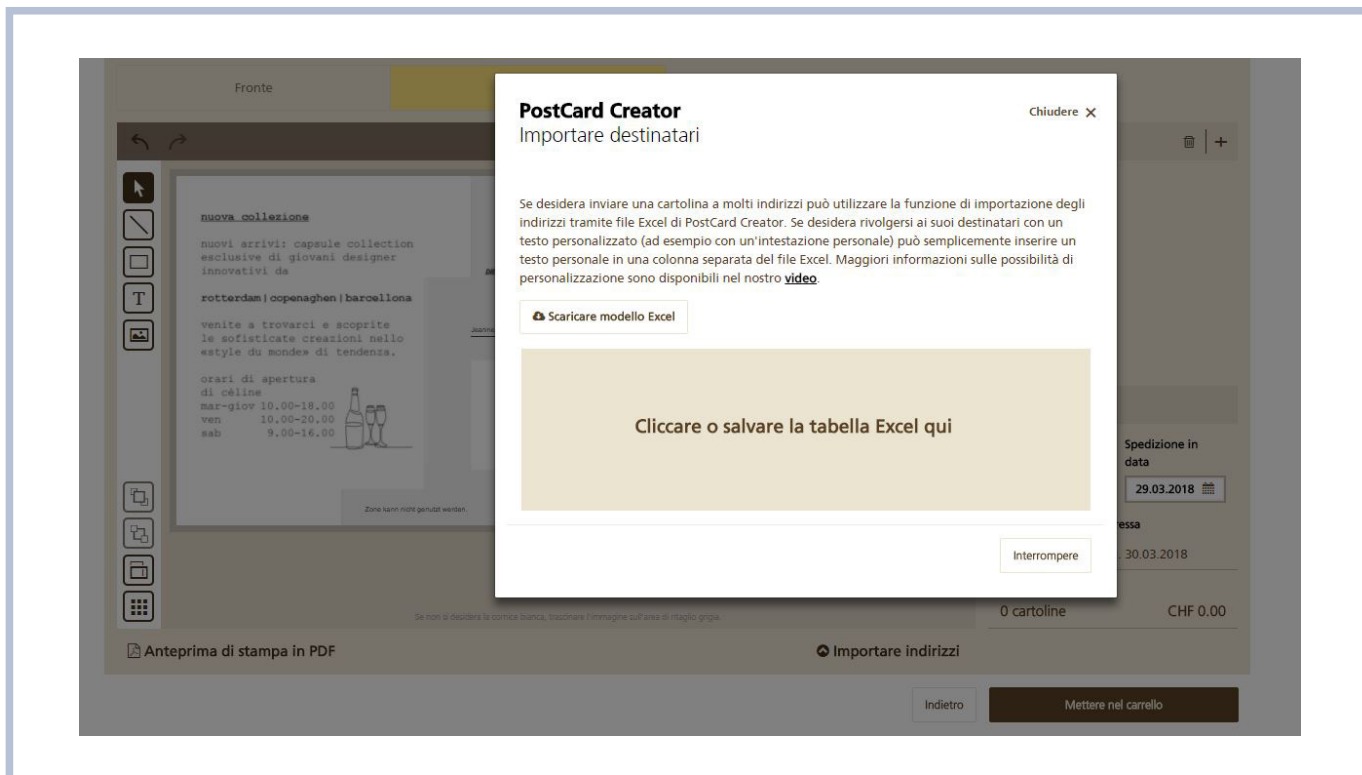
Fronte

nuova collezione

nuovi arrivi: capsule collection esclusive di giovani designer innovativi da

rotterdam | copenaghen | barcellona

venite a trovarci e scoprite le sofisticate creazioni nello «style du monde» di tendenza.

orari di apertura
di céline
mar-giov 10.00-18.00
ven 10.00-20.00
sab 9.00-16.00

Zone kann nicht genutzt werden.

Se non si desidera la cornice bianca, trascinare l'immagine sull'area di ritaglio grigia.

PostCard Creator
Importare destinatari

Chiudere ✕

Se desidera inviare una cartolina a molti indirizzi può utilizzare la funzione di importazione degli indirizzi tramite file Excel di PostCard Creator. Se desidera rivolgersi ai suoi destinatari con un testo personalizzato (ad esempio con un'intestazione personale) può semplicemente inserire un testo personale in una colonna separata del file Excel. Maggiori informazioni sulle possibilità di personalizzazione sono disponibili nel nostro video.

Scaricare modello Excel

Cliccare o salvare la tabella Excel qui

Interrompere

Spedizione in data
29.03.2018

essa
. 30.03.2018

0 cartoline CHF 0.00

Anteprima di stampa in PDF

Importare indirizzi

Indietro

Mettere nel carrello